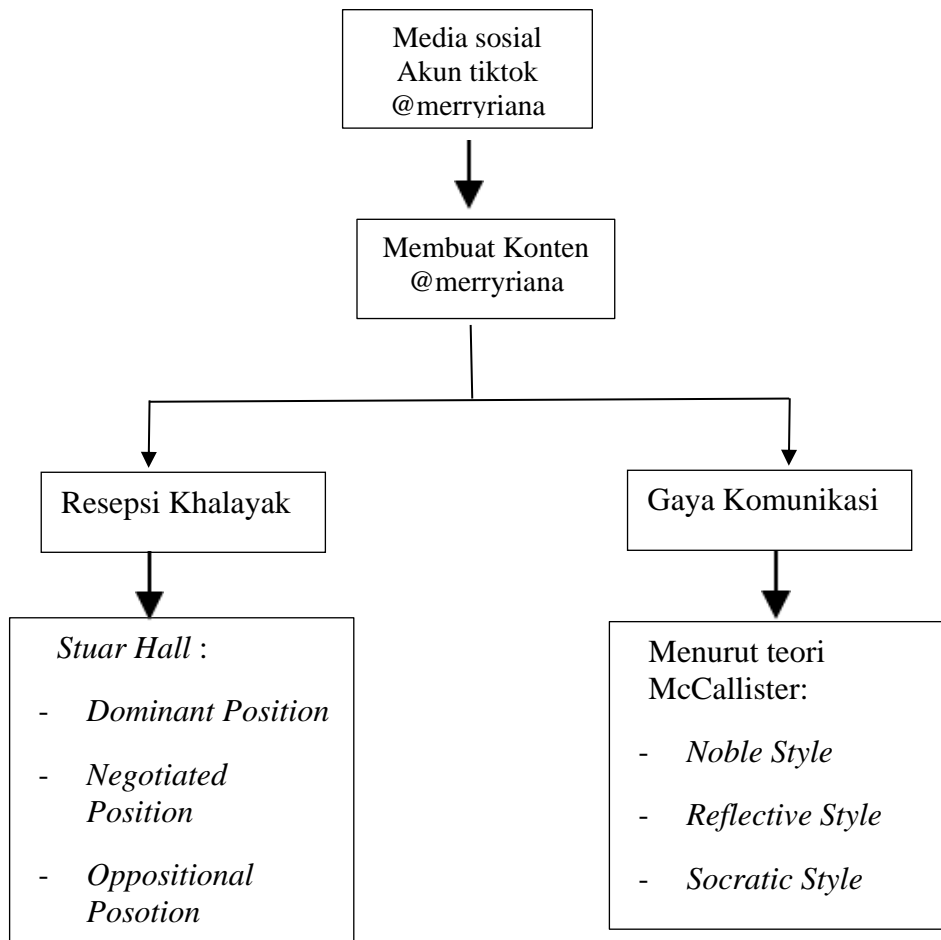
Media sosial
Akun tiktok
@merryriana

Membuat Konten
@merryriana

Resepsi Khalayak

Gaya Komunikasi

Stuar Hall :

- Dominant Position
- Negotiated Position
- Oppositional Posotion

Menurut teori McCallister:

- Noble Style
- Reflective Style
- Socratic Style